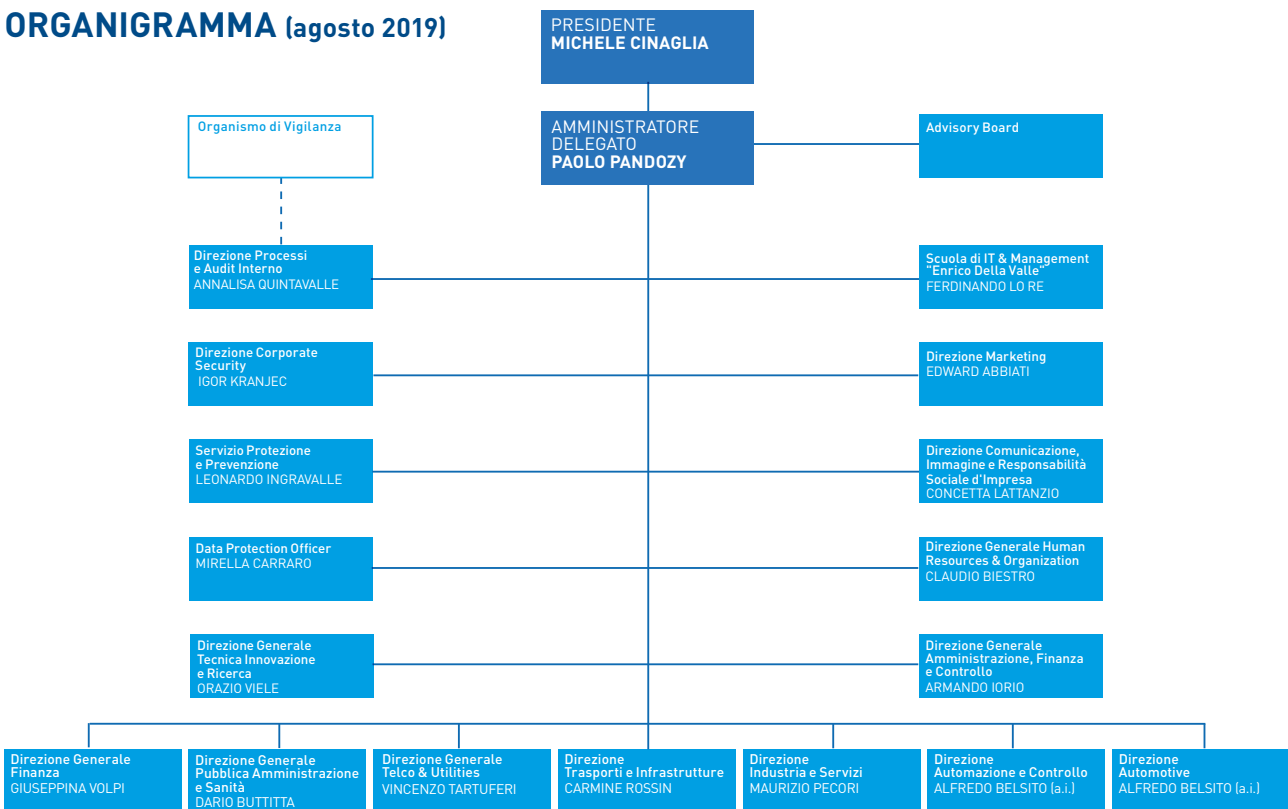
ORGANIGRAMMA (agosto 2019)

PRESIDENTE
MICHELE CINAGLIA

AMMINISTRATORE DELEGATO
PAOLO PANDOZY

Organismo di Vigilanza

Advisory Board

Direzione Processi e Audit Interno
ANNALISA QUINTAVALLE

Scuola di IT & Management "Enrico Della Valle"
FERDINANDO LO RE

Direzione Corporate Security
IGOR KRANJEC

Direzione Marketing
EDWARD ABBIATI

Servizio Protezione e Prevenzione
LEONARDO INGRAVALLE

Direzione Comunicazione, Immagine e Responsabilità Sociale d'Impresa
CONCETTA LATTANZIO

Data Protection Officer
MIRELLA CARRARO

Direzione Generale Human Resources & Organization
CLAUDIO BIESTRO

Direzione Generale Tecnica Innovazione e Ricerca
ORAZIO VIELE

Direzione Generale Amministrazione, Finanza e Controllo
ARMANDO IORIO

Direzione Generale Finanza
GIUSEPPINA VOLPI

Direzione Generale Pubblica Amministrazione e Sanità
DARIO BUTTITTA

Direzione Generale Telco & Utilities
VINCENZO TARTUFERI

Direzione Trasporti e Infrastrutture
CARMINE ROSSIN

Direzione Industria e Servizi
MAURIZIO PECORI

Direzione Automazione e Controllo
ALFREDO BELSITO (a.i.)

Direzione Automotive
ALFREDO BELSITO (a.i.)